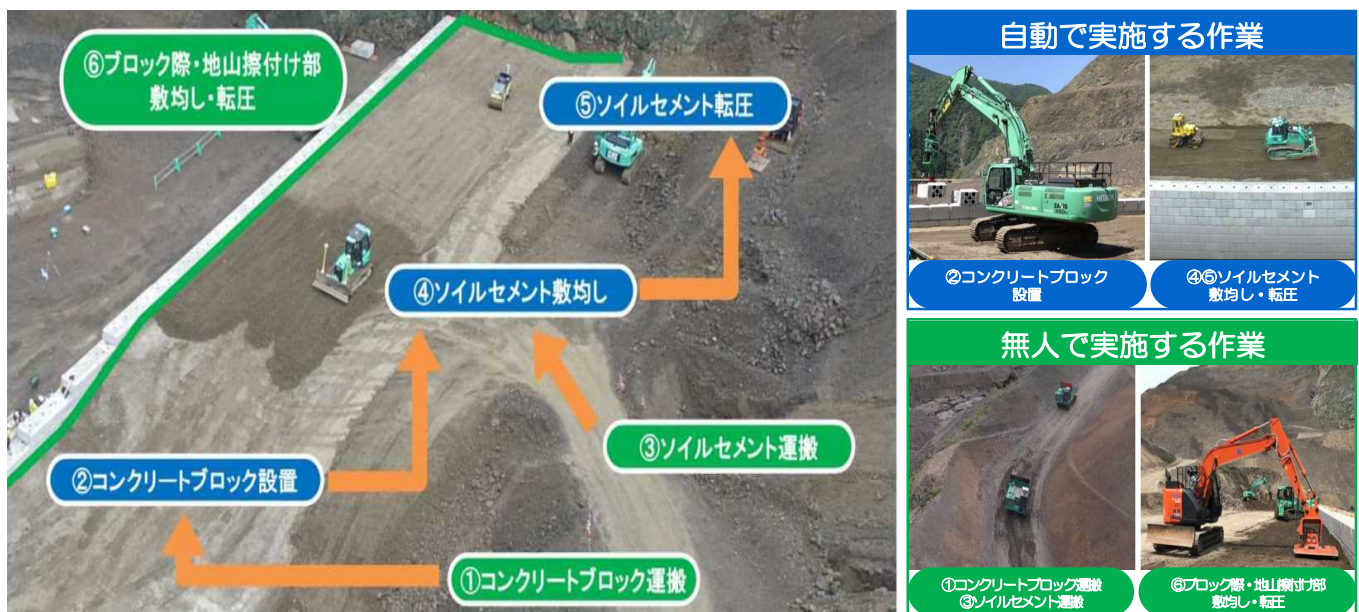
⑥ブロック際・地山擦付け部敷均し・転圧

⑤ソイルセメント転圧

④ソイルセメント敷均し

③ソイルセメント運搬

②コンクリートブロック設置

①コンクリートブロック運搬

自動で実施する作業

②コンクリートブロック設置

④⑤ソイルセメント敷均し・転圧

無人で実施する作業

①コンクリートブロック運搬
③ソイルセメント運搬

⑥ブロック際・地山擦付け部敷均し・転圧